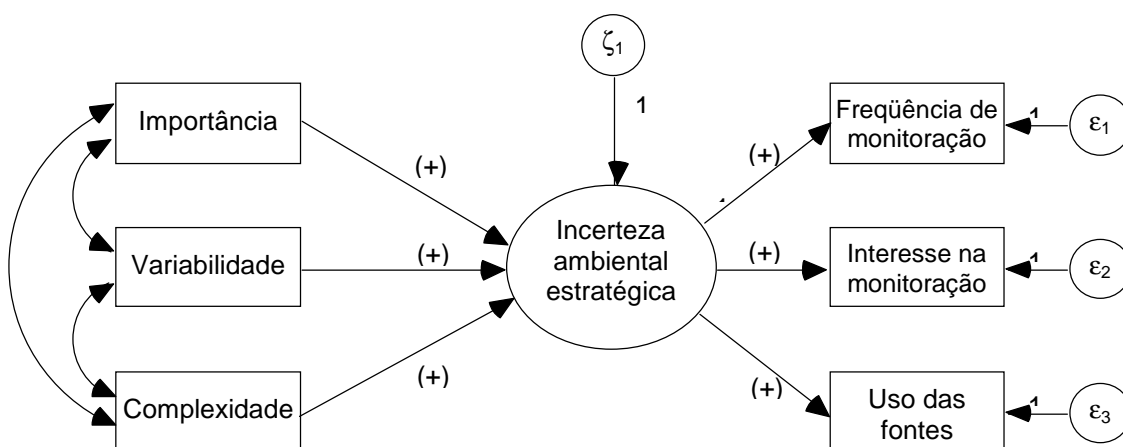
$\zeta_1$

1

Importância

(+)

Variabilidade

(+)

Complexidade

(+)

Incerteza ambiental estratégica

(+)

Freqüência de monitoração

1

$\varepsilon_1$

(+)

Interesse na monitoração

1

$\varepsilon_2$

(+)

Uso das fontes

1

$\varepsilon_3$